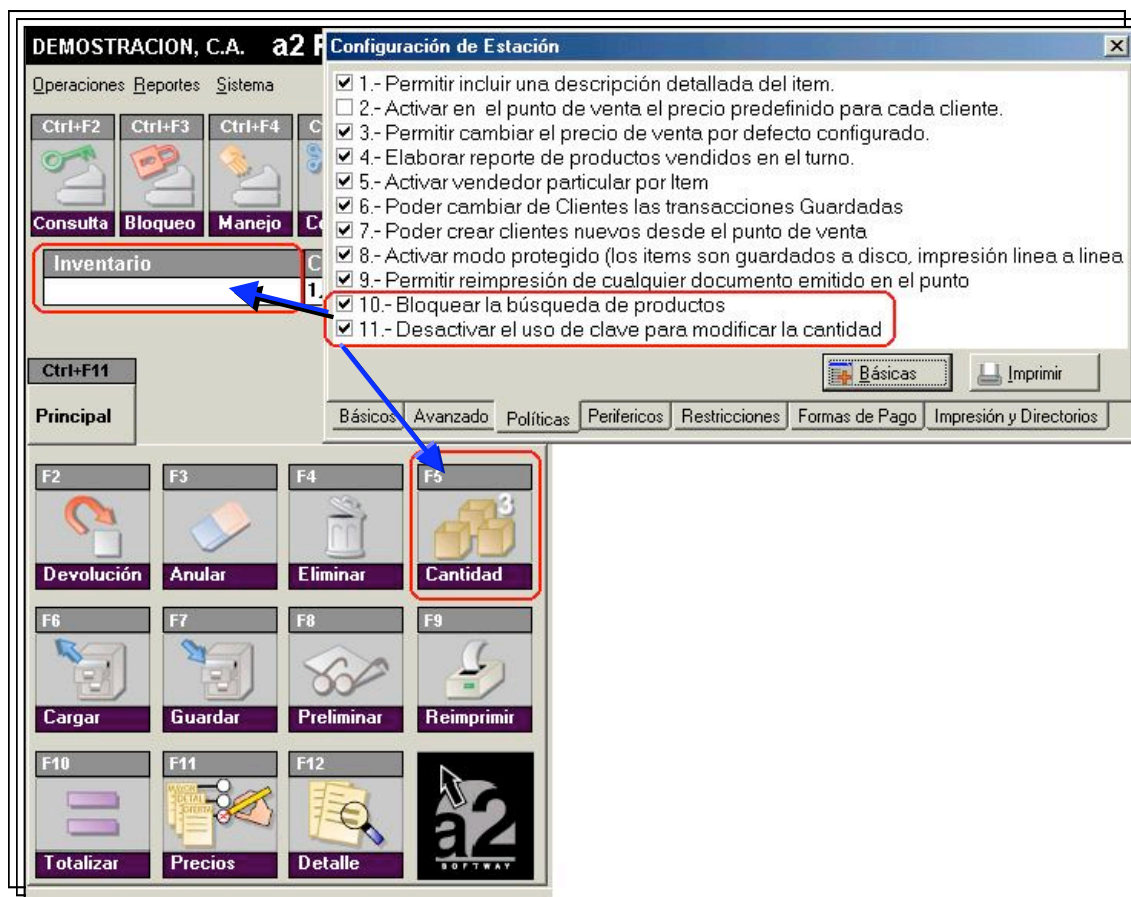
DEMOSTRACION, C.A. a2 F

Operaciones Reportes Sistema

Ctrl+F2 Ctrl+F3 Ctrl+F4 C

Consulta Bloqueo Manejo C

Inventario

C

1,

Ctrl+F11

Principal

Configuración de Estación

☑ 1.- Permitir incluir una descripción detallada del item.
☐ 2.- Activar en el punto de venta el precio predefinido para cada cliente.
☑ 3.- Permitir cambiar el precio de venta por defecto configurado.
☑ 4.- Elaborar reporte de productos vendidos en el turno.
☑ 5.- Activar vendedor particular por Item
☑ 6.- Poder cambiar de Clientes las transacciones Guardadas
☑ 7.- Poder crear clientes nuevos desde el punto de venta
☑ 8.- Activar modo protegido (los items son guardados a disco, impresión linea a linea
☑ 9.- Permitir reimpresión de cualquier documento emitido en el punto
☑ 10.- Bloquear la búsqueda de productos
☑ 11.- Desactivar el uso de clave para modificar la cantidad

Básicas Imprimir

Básicos Avanzado Políticas Perifericos Restricciones Formas de Pago Impresión y Directorios

F2 Devolución
F3 Anular
F4 Eliminar
F5 Cantidad
F6 Cargar
F7 Guardar
F8 Preliminar
F9 Reimprimir
F10 Totalizar
F11 Precios
F12 Detalle

a2 SOFTWAY